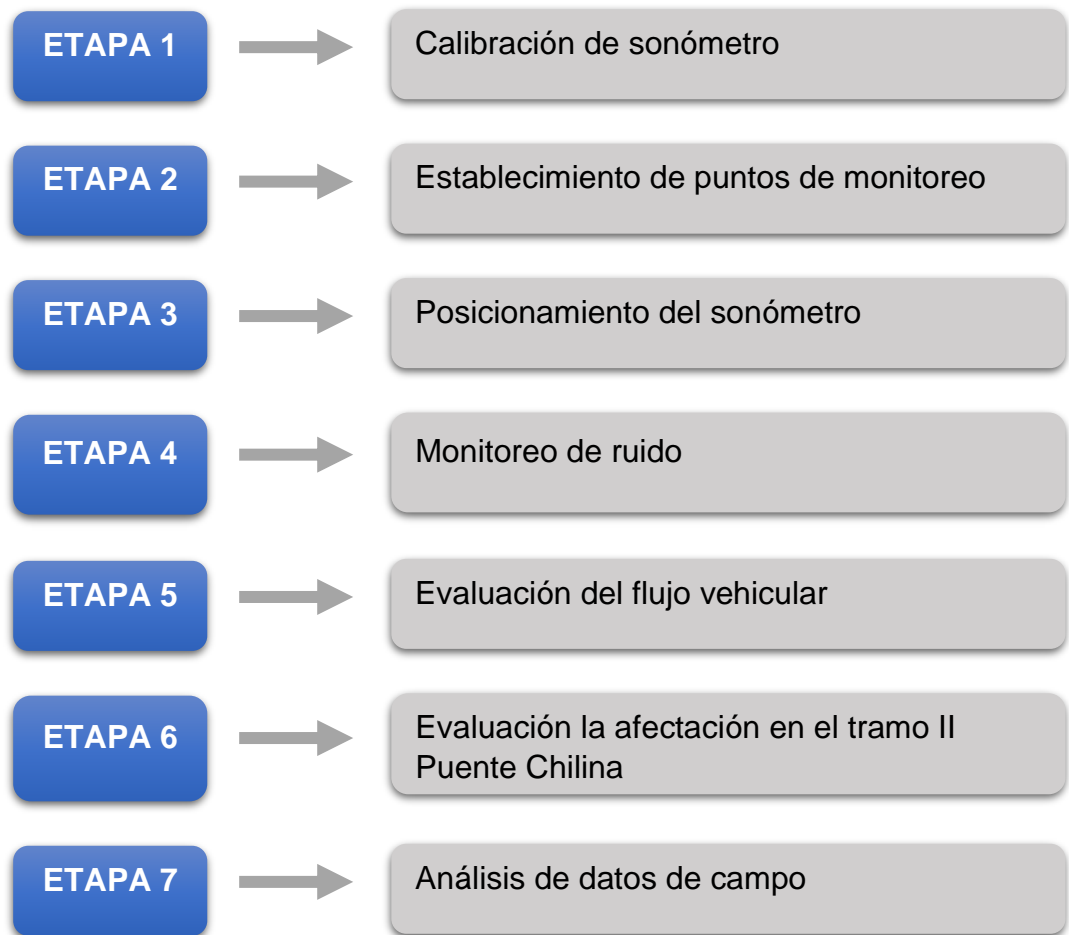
ETAPA 1
Calibración de sonómetro

ETAPA 2
Establecimiento de puntos de monitoreo

ETAPA 3
Posicionamiento del sonómetro

ETAPA 4
Monitoreo de ruido

ETAPA 5
Evaluación del flujo vehicular

ETAPA 6
Evaluación la afectación en el tramo II Puente Chilina

ETAPA 7
Análisis de datos de campo